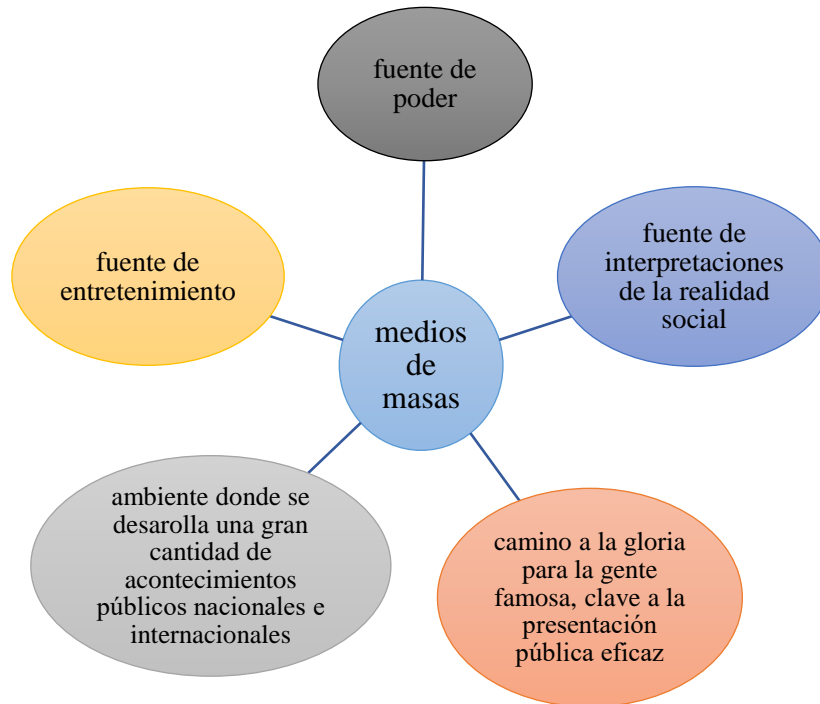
fuente de poder

fuente de entretenimiento

medios de masas

fuente de interpretaciones de la realidad social

ambiente donde se desarolla una gran cantidad de acontecimientos públicos nacionales e internacionales

camino a la gloria para la gente famosa, clave a la presentación pública eficaz